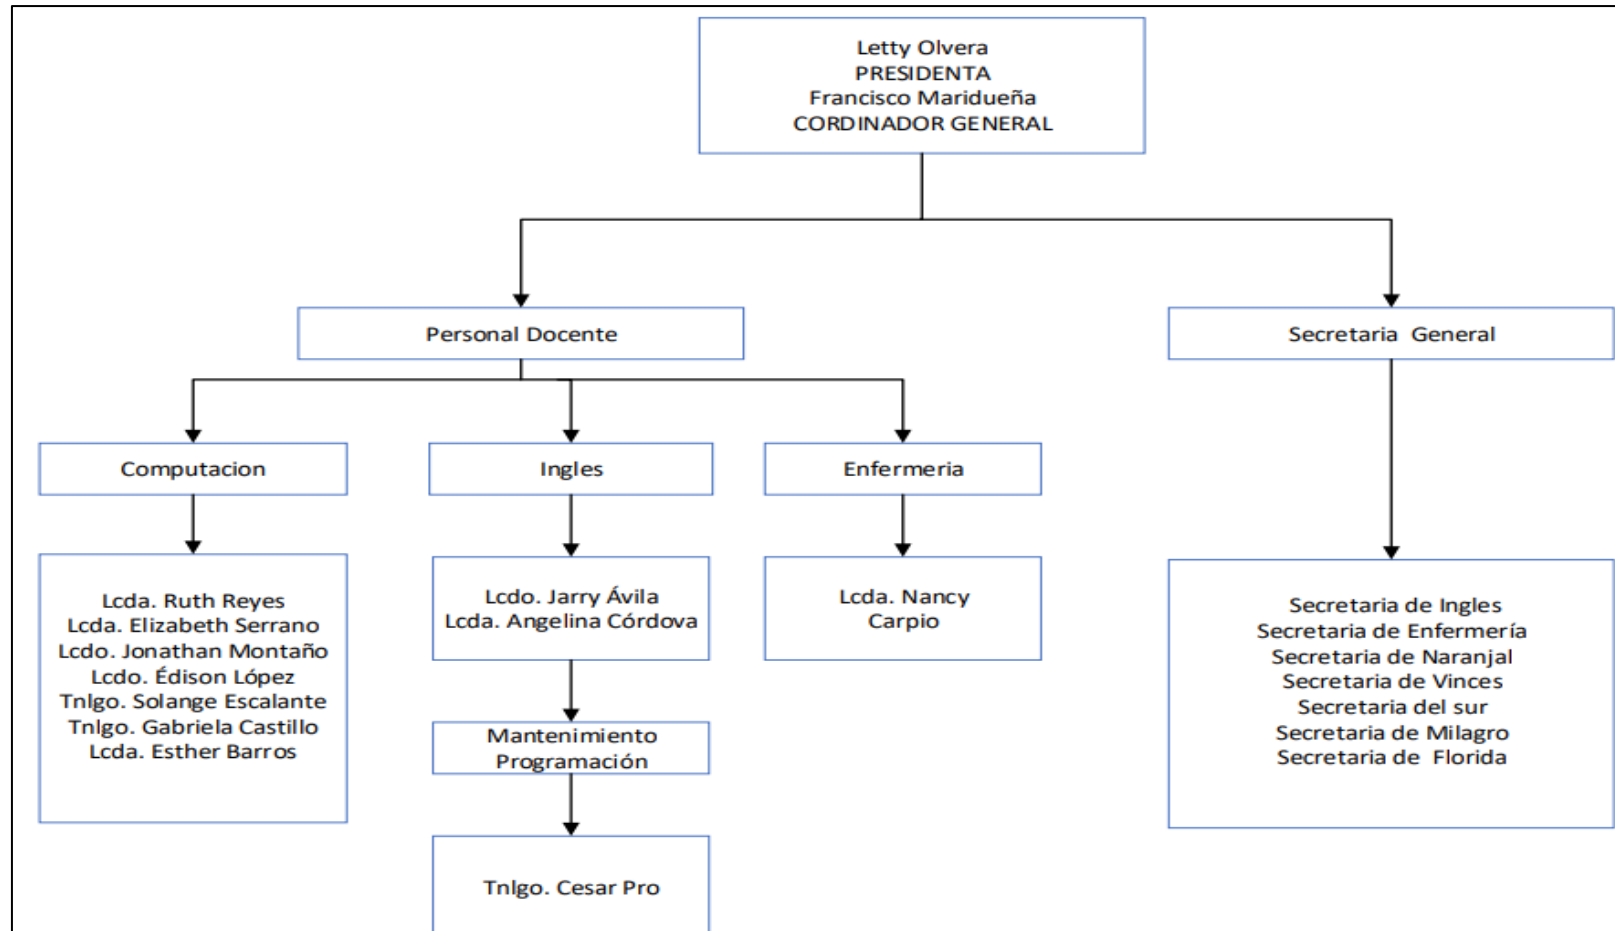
Letty Olvera
PRESIDENTA
Francisco Maridueña
CORDINADOR GENERAL

Personal Docente

Secretaria General

Computacion

Ingles

Enfermeria

Lcda. Ruth Reyes
Lcda. Elizabeth Serrano
Lcdo. Jonathan Montaño
Lcdo. Édison López
Tnlgo. Solange Escalante
Tnlgo. Gabriela Castillo
Lcda. Esther Barros

Lcdo. Jarry Ávila
Lcda. Angelina Córdova

Lcda. Nancy Carpio

Mantenimiento Programación

Tnlgo. Cesar Pro

Secretaria de Ingles
Secretaria de Enfermería
Secretaria de Naranjal
Secretaria de Vinces
Secretaria del sur
Secretaria de Milagro
Secretaria de Florida